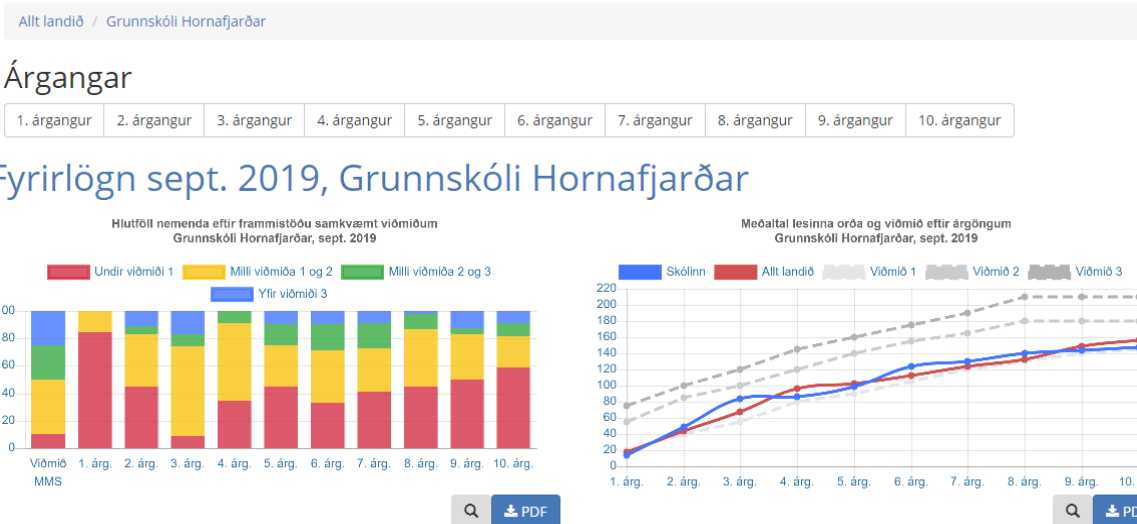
Allt landið / Grunnskóli Hornafjarðar

Árgangar

1. árgangur | 2. árgangur | 3. árgangur | 4. árgangur | 5. árgangur | 6. árgangur | 7. árgangur | 8. árgangur | 9. árgangur | 10. árgangur

Fyrirlögn sept. 2019, Grunnskóli Hornafjarðar

Hlutföll nemenda eftir frammistöðu samkvæmt viðmiðum
Grunnskóli Hornafjarðar, sept. 2019

Undir viðmiði 1  Milli viðmiða 1 og 2  Milli viðmiða 2 og 3  Yfir viðmiði 3

100
80
60
40
20
0

Viðmið MMS  1. árg.  2. árg.  3. árg.  4. árg.  5. árg.  6. árg.  7. árg.  8. árg.  9. árg.  10. árg.

PDF

Meðaltal lesinna orða og viðmið eftir árgöngum
Grunnskóli Hornafjarðar, sept. 2019

Skólinn  Allt landið  Viðmið 1  Viðmið 2  Viðmið 3

220
200
180
160
140
120
100
80
60
40
20
0

1. árg.  2. árg.  3. árg.  4. árg.  5. árg.  6. árg.  7. árg.  8. árg.  9. árg.  10.

PD